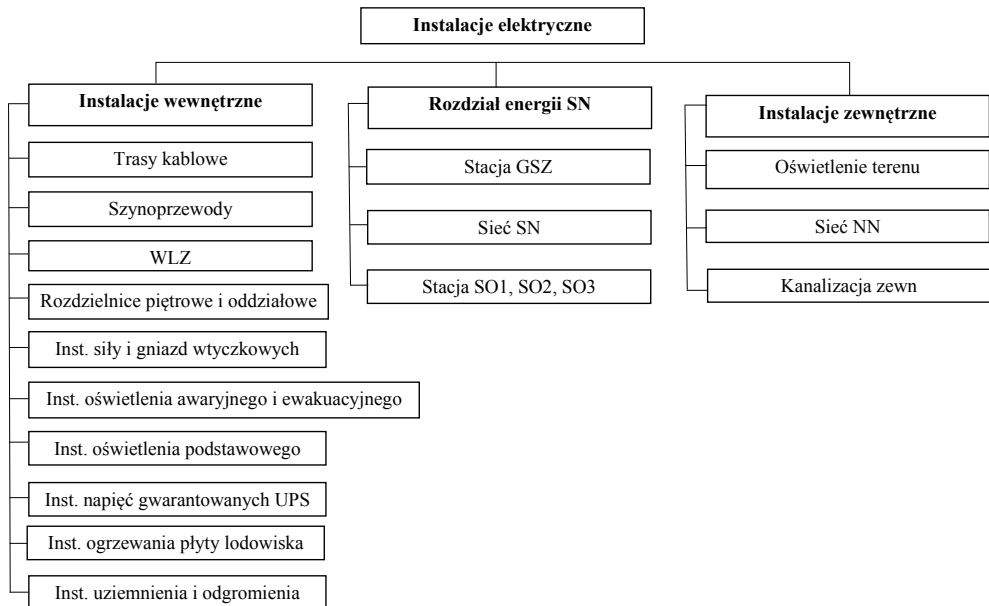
Instalacje elektryczne

Instalacje wewnętrzne

Trasy kablowe

Szynoprzewody

WLZ

Rozdzielnice piętrowe i oddziałowe

Inst. siły i gniazd wtyczkowych

Inst. oświetlenia awaryjnego i ewakuacyjnego

Inst. oświetlenia podstawowego

Inst. napięć gwarantowanych UPS

Inst. ogrzewania płyty lodowiska

Inst. uziemnienia i odgromienia

Rozdział energii SN

Stacja GSZ

Sieć SN

Stacja SO1, SO2, SO3

Instalacje zewnętrzne

Oświetlenie terenu

Sieć NN

Kanalizacja zewn